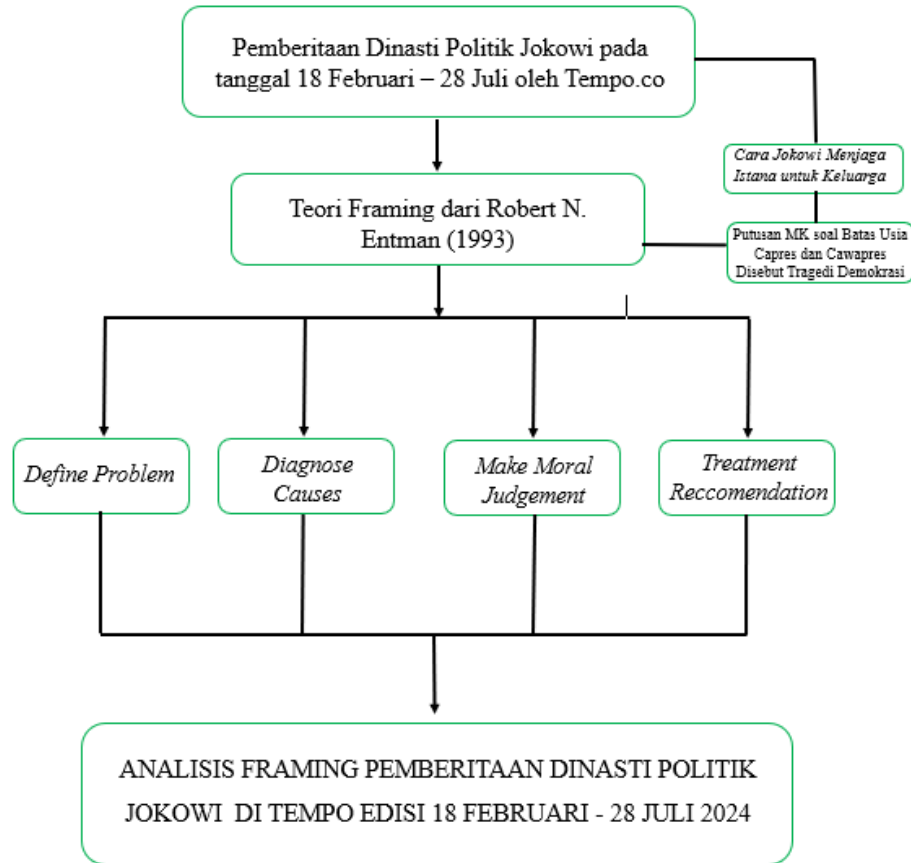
Pemberitaan Dinasti Politik Jokowi pada tanggal 18 Februari – 28 Juli oleh Tempo.co

Cara Jokowi Menjaga Istana untuk Keluarga

Teori Framing dari Robert N. Entman (1993)

Putusan MK soal Batas Usia Capres dan Cawapres Disebut Tragedi Demokrasi

Define Problem

Diagnose Causes

Make Moral Judgement

Treatment Reccomendation

ANALISIS FRAMING PEMBERITAAN DINASTI POLITIK JOKOWI DI TEMPO EDISI 18 FEBRUARI - 28 JULI 2024